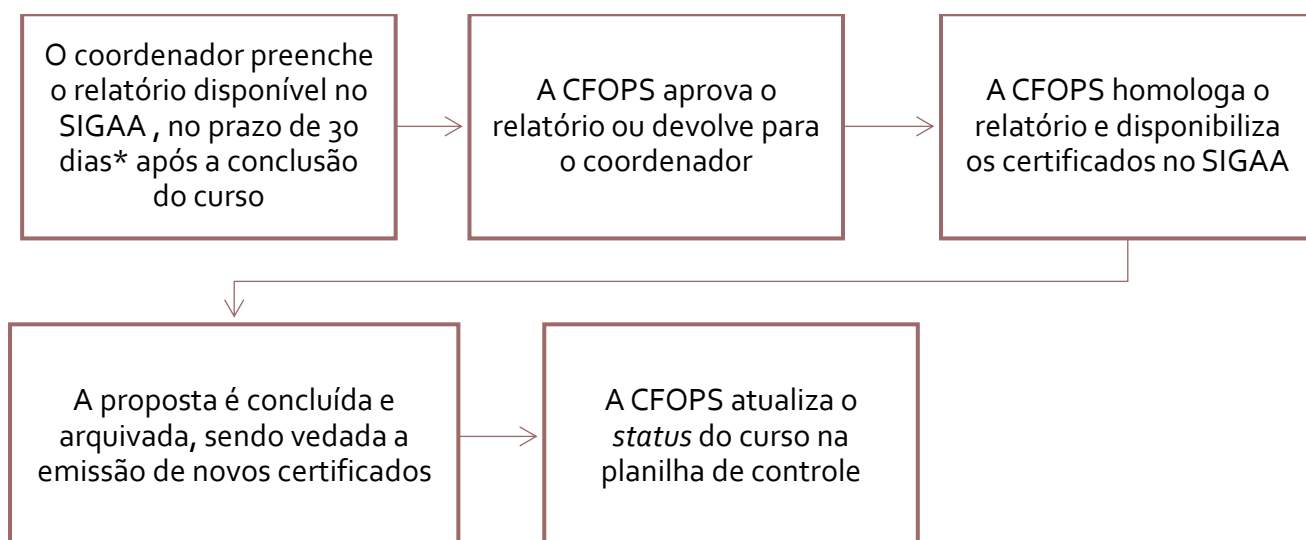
O coordenador preenche o relatório disponível no SIGAA , no prazo de 30 dias* após a conclusão do curso

A CFOPS aprova o relatório ou devolve para o coordenador

A CFOPS homologa o relatório e disponibiliza os certificados no SIGAA

A proposta é concluída e arquivada, sendo vedada a emissão de novos certificados

A CFOPS atualiza o *status* do curso na planilha de controle